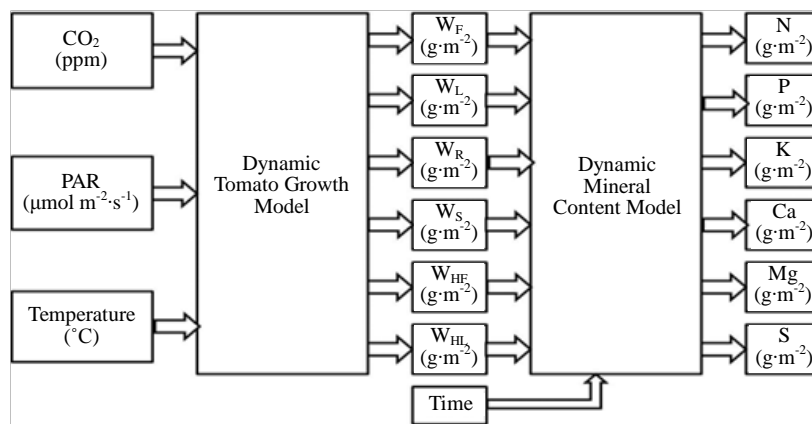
$CO_2$
(ppm)

PAR
($\mu$mol $m^{-2} \cdot s^{-1}$)

Temperature
(˚C)

Dynamic
Tomato Growth
Model

$W_F$
($g \cdot m^{-2}$)

$W_L$
($g \cdot m^{-2}$)

$W_R$
($g \cdot m^{-2}$)

$W_S$
($g \cdot m^{-2}$)

$W_{HF}$
($g \cdot m^{-2}$)

$W_{HL}$
($g \cdot m^{-2}$)

Time

Dynamic
Mineral
Content Model

N
($g \cdot m^{-2}$)

P
($g \cdot m^{-2}$)

K
($g \cdot m^{-2}$)

Ca
($g \cdot m^{-2}$)

Mg
($g \cdot m^{-2}$)

S
($g \cdot m^{-2}$)